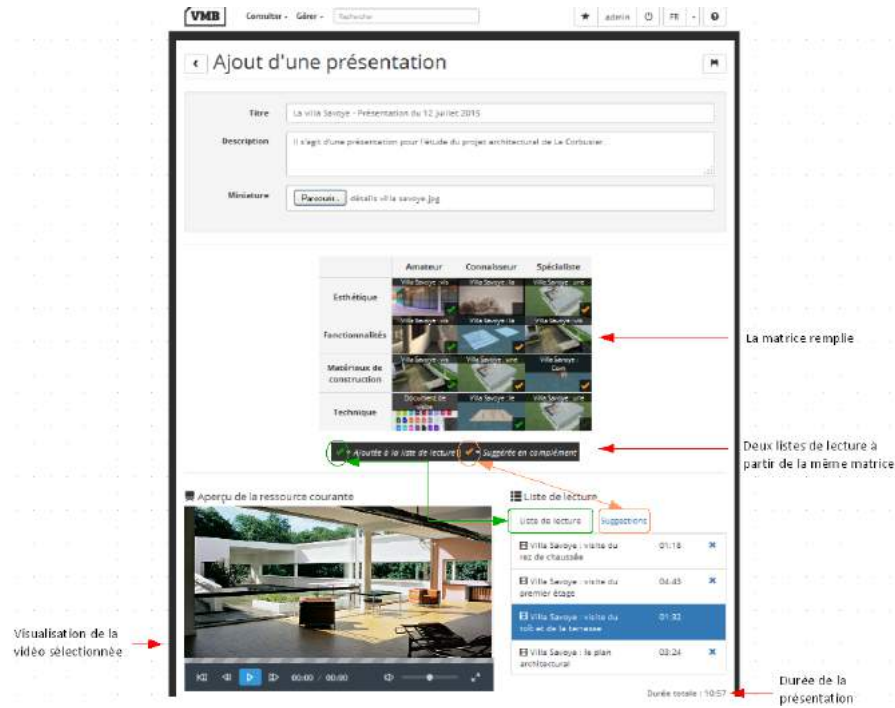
VMB Consulter - Gérer - Recherche

admin FR

Ajout d'une présentation

Titre La villa Savoye - Présentation du 12 juillet 2015

Description Il s'agit d'une présentation pour l'étude du projet architectural de Le Corbusier.

Miniature Parcourir... détails villa savoye.jpg

| | Amateur | Connaisseur | Spécialiste |
|---|---|---|---|
| Esthétique | Villa Savoye : vis | Villa Savoye : le | Villa Savoye : une |
| Fonctionnalités | Villa Savoye : | Villa Savoye : le | Villa Savoye : |
| Matériaux de construction | Villa Savoye : | Villa Savoye : une | Villa Savoye : Com |
| Technique | Document de | Villa Savoye : le | Villa Savoye : le |

Ajoutée à la liste de lecture Suggérée en complément

La matrice remplie

Deux listes de lecture à partir de la même matrice

Aperçu de la ressource courante

Liste de lecture

Liste de lecture Suggestions

Villa Savoye : visite du rez de chaussée 01:18

Villa Savoye : visite du premier étage 04:43

Villa Savoye : visite du toit et de la terrasse 01:32

Villa Savoye : le plan architectural 03:24

00:00 / 00:00

Visualisation de la vidéo sélectionnée

Durée totale : 10:57

Durée de la présentation